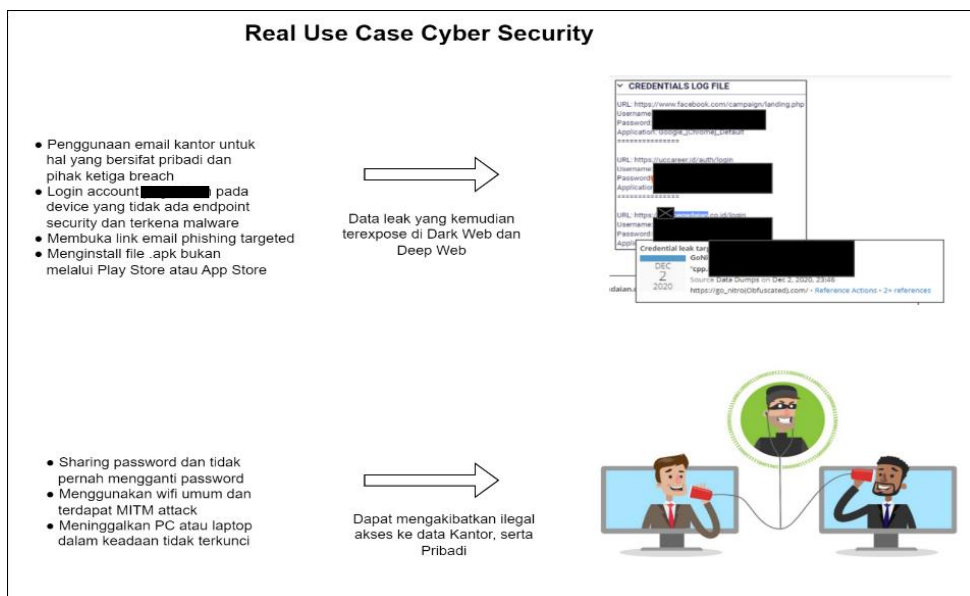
Real Use Case Cyber Security

- Penggunaan email kantor untuk hal yang bersifat pribadi dan pihak ketiga breach
- Login account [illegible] pada device yang tidak ada endpoint security dan terkena malware
- Membuka link email phishing targeted
- Menginstall file .apk bukan melalui Play Store atau App Store

Data leak yang kemudian terexpose di Dark Web dan Deep Web

CREDENTIALS LOG FILE

URL: https://www.facebook.com/campaign/landing.php
Username
Password
Application: Google_Chrome_Default
===============

URL: https://uccareer.id/auth/login
Username
Password
Application
===============

URL: https:// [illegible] .co.id/login
Username
Password
Applic

Credential leak targ
GoNi
"cpp.
DEC
2
2020
Source Data Dumps on Dec 2, 2020, 23:46
https://go_nitro(Obfuscated).com/ • Reference Actions • 2+ references

dalan.

- Sharing password dan tidak pernah mengganti password
- Menggunakan wifi umum dan terdapat MITM attack
- Meninggalkan PC atau laptop dalam keadaan tidak terkunci

Dapat mengakibatkan ilegal akses ke data Kantor, serta Pribadi